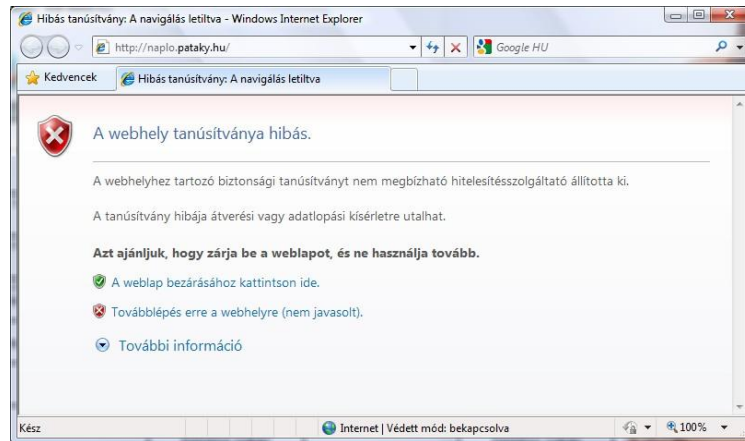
Hibás tanúsítvány: A navigálás letiltva - Windows Internet Explorer

http://naplo.pataky.hu/

Google HU

Kedvencek

Hibás tanúsítvány: A navigálás letiltva

A webhely tanúsítványa hibás.

A webhelyhez tartozó biztonsági tanúsítványt nem megbízható hitelesítésszolgáltató állította ki.

A tanúsítvány hibája átverési vagy adatlopási kísérletre utalhat.

Azt ajánljuk, hogy zárja be a weblapot, és ne használja tovább.

A weblap bezárásához kattintson ide.

Továbblépés erre a webhelyre (nem javasolt).

További információ

Kész

Internet | Védett mód: bekapcsolva

100%